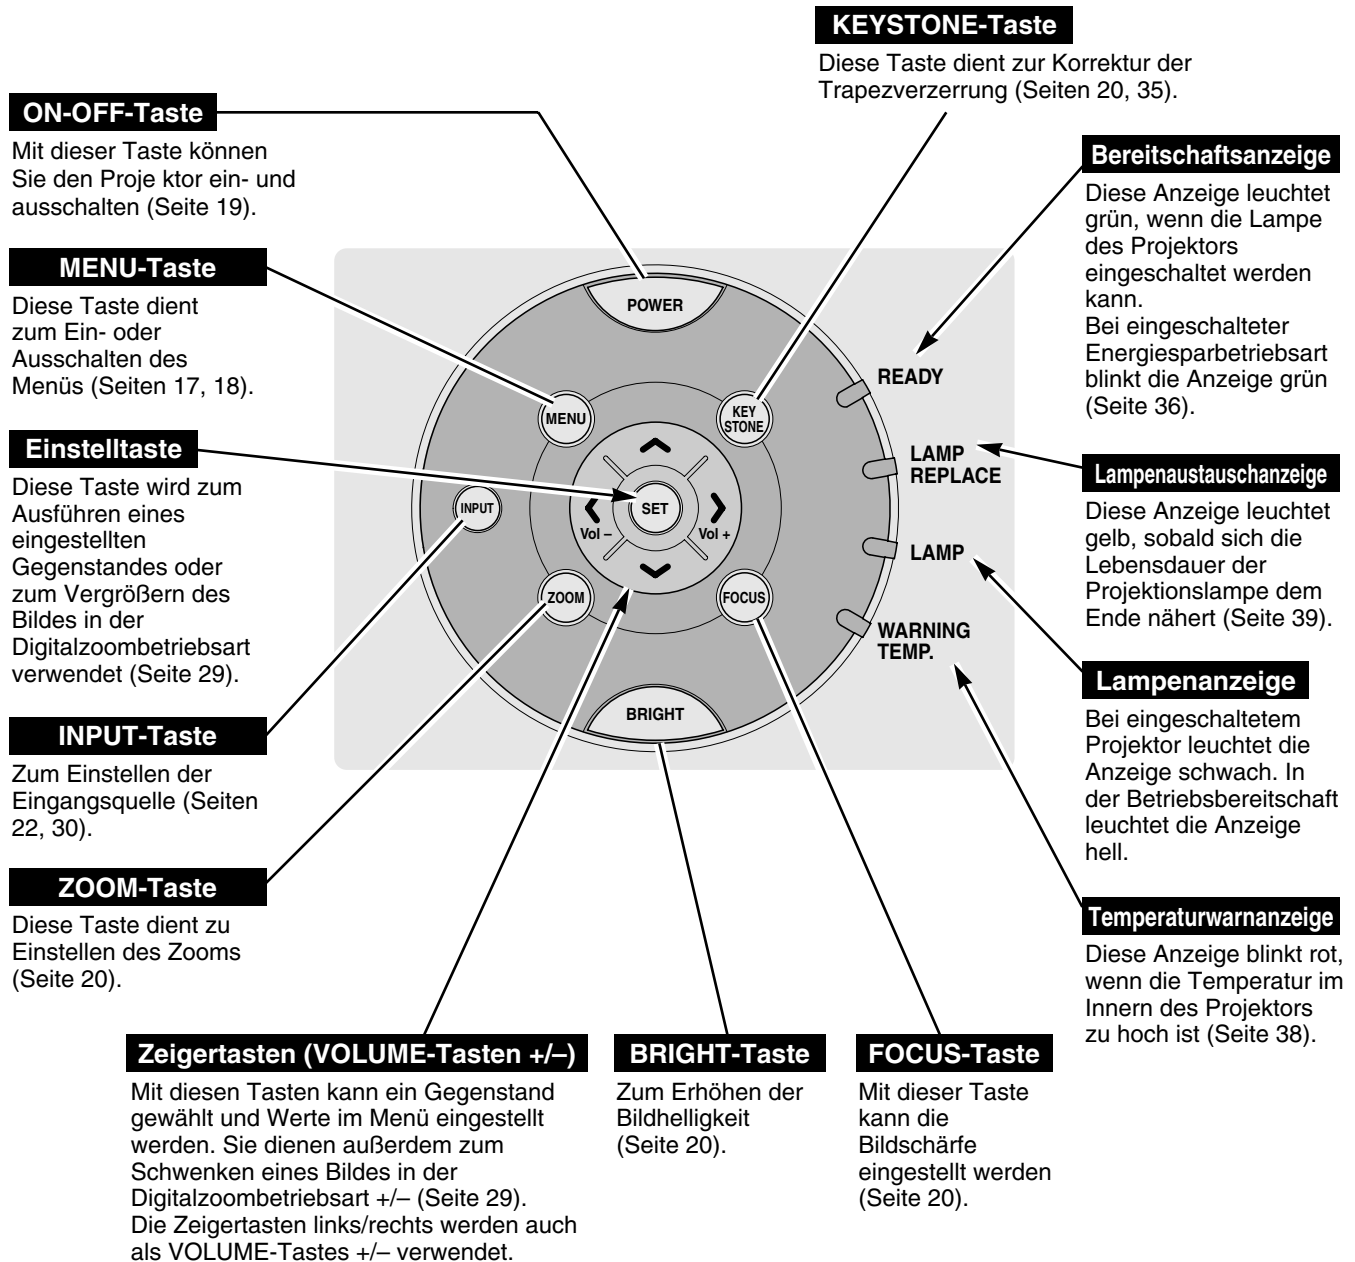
KEYSTONE-Taste

Diese Taste dient zur Korrektur der Trapezverzerrung (Seiten 20, 35).

ON-OFF-Taste

Mit dieser Taste können Sie den Proje ktor ein- und ausschalten (Seite 19).

Bereitschaftsanzeige

Diese Anzeige leuchtet grün, wenn die Lampe des Projektors eingeschaltet werden kann.
Bei eingeschalteter Energiesparbetriebsart blinkt die Anzeige grün (Seite 36).

MENU-Taste

Diese Taste dient zum Ein- oder Ausschalten des Menüs (Seiten 17, 18).

POWER

MENU

KEY STONE

READY

LAMP REPLACE

Einstelltaste

Diese Taste wird zum Ausführen eines eingestellten Gegenstandes oder zum Vergrößern des Bildes in der Digitalzoombetriebsart verwendet (Seite 29).

INPUT

SET

Vol –

Vol +

ZOOM

FOCUS

LAMP

WARNING TEMP.

BRIGHT

Lampenaustauschanzeige

Diese Anzeige leuchtet gelb, sobald sich die Lebensdauer der Projektionslampe dem Ende nähert (Seite 39).

Lampenanzeige

Bei eingeschaltetem Projektor leuchtet die Anzeige schwach. In der Betriebsbereitschaft leuchtet die Anzeige hell.

INPUT-Taste

Zum Einstellen der Eingangsquelle (Seiten 22, 30).

ZOOM-Taste

Diese Taste dient zu Einstellen des Zooms (Seite 20).

Temperaturwarnanzeige

Diese Anzeige blinkt rot, wenn die Temperatur im Innern des Projektors zu hoch ist (Seite 38).

Zeigertasten (VOLUME-Tasten +/–)

Mit diesen Tasten kann ein Gegenstand gewählt und Werte im Menü eingestellt werden. Sie dienen außerdem zum Schwenken eines Bildes in der Digitalzoombetriebsart +/– (Seite 29).
Die Zeigertasten links/rechts werden auch als VOLUME-Tastes +/– verwendet.

BRIGHT-Taste

Zum Erhöhen der Bildhelligkeit (Seite 20).

FOCUS-Taste

Mit dieser Taste kann die Bildschärfe eingestellt werden (Seite 20).